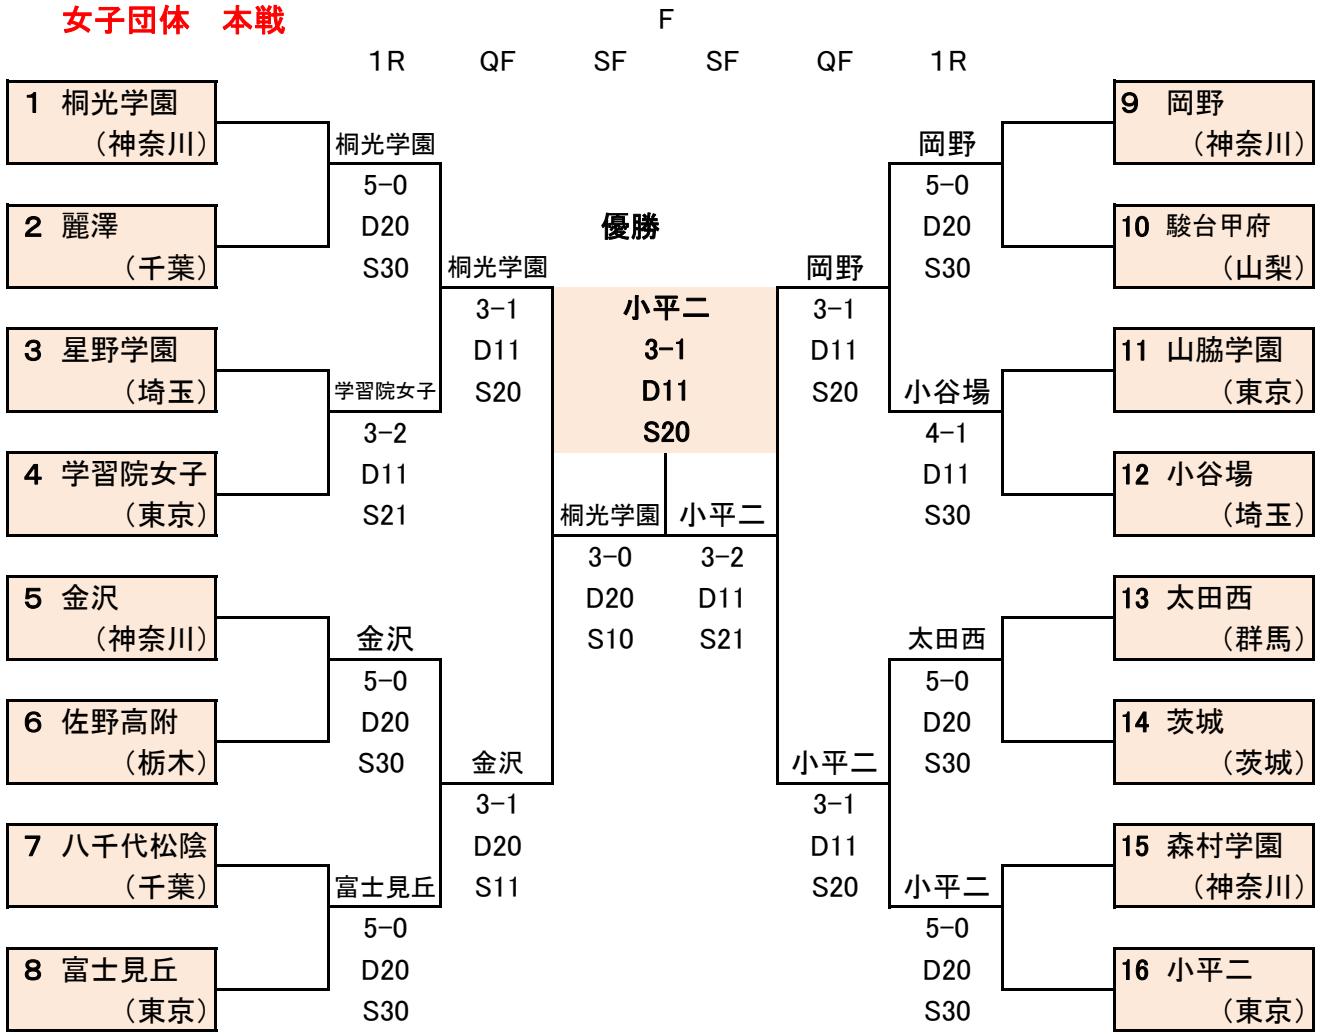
女子団体　本戦

F

1R　QF　SF　SF　QF　1R

1 桐光学園
（神奈川）

2 麗澤
（千葉）

3 星野学園
（埼玉）

4 学習院女子
（東京）

5 金沢
（神奈川）

6 佐野高附
（栃木）

7 八千代松陰
（千葉）

8 富士見丘
（東京）

桐光学園
5−0
D20
S30

学習院女子
3−2
D11
S21

金沢
5−0
D20
S30

富士見丘
5−0
D20
S30

桐光学園
3−1
D11
S20

金沢
3−1
D20
S11

優勝

小平二
3−1
D11
S20

桐光学園
3−0
D20
S10

小平二
3−2
D11
S21

岡野
3−1
D11
S20

小平二
3−1
D11
S20

岡野
5−0
D20
S30

小谷場
4−1
D11
S30

太田西
5−0
D20
S30

小平二
5−0
D20
S30

9 岡野
（神奈川）

10 駿台甲府
（山梨）

11 山脇学園
（東京）

12 小谷場
（埼玉）

13 太田西
（群馬）

14 茨城
（茨城）

15 森村学園
（神奈川）

16 小平二
（東京）